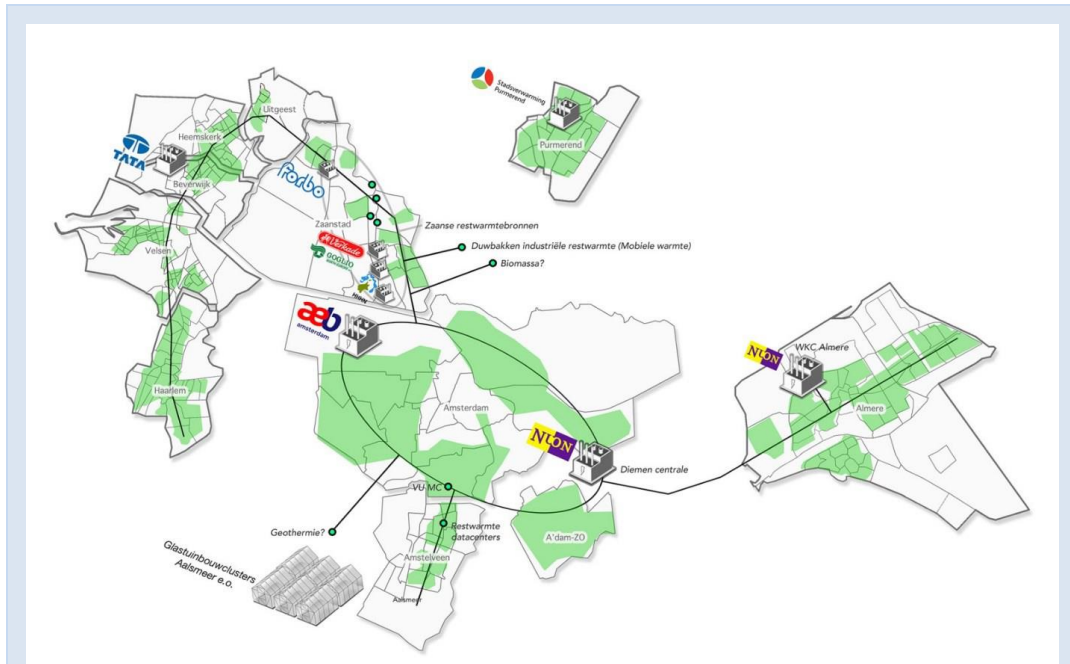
Stadsverwarming Purmerend

Purmerend

Uitgeest

Heemskerk

TATA

Forbo

Beverwijk

Zaanse restwarmtebronnen

Zaanstad

Verkade

Duwbakken industriële restwarmte (Mobiele warmte)

Biomassa?

Velsen

aeb amsterdam

Haarlem

NUON

WKC Almere

Almere

Amsterdam

NUON

Diemen centrale

VU-MC

Geothermie?

Restwarmte datacenters

A'dam-ZO

Glastuinbouwclusters Aalsmeer e.o.

Amstelveen

Aalsmeer